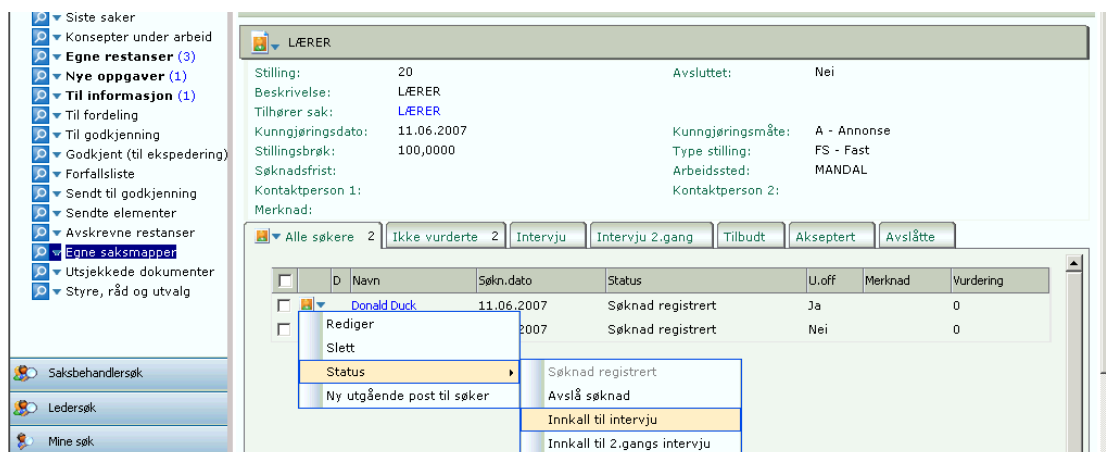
Siste saker
Konsepter under arbeid
Egne restanser (3)
Nye oppgaver (1)
Til informasjon (1)
Til fordeling
Til godkjenning
Godkjent (til ekspedering)
Forfallsliste
Sendt til godkjenning
Sendte elementer
Avskrevne restanser
Egne saksmapper
Utsjekkede dokumenter
Styre, råd og utvalg

Saksbehandlersøk
Ledersøk
Mine søk

LÆRER

| Stilling: | 20 | Avsluttet: | Nei |
|---|---|---|---|
| Beskrivelse: | LÆRER | | |
| Tilhører sak: | LÆRER | | |
| Kunngjøringsdato: | 11.06.2007 | Kunngjøringsmåte: | A - Annonse |
| Stillingsbrøk: | 100,0000 | Type stilling: | FS - Fast |
| Søknadsfrist: | | Arbeidssted: | MANDAL |
| Kontaktperson 1: | | Kontaktperson 2: | |
| Merknad: | | | |

Alle søkere 2 | Ikke vurderte 2 | Intervju | Intervju 2.gang | Tilbudt | Akseptert | Avslåtte

| | D | Navn | Søkn.dato | Status | U.off | Merknad | Vurdering |
|---|---|---|---|---|---|---|---|
| | | Donald Duck | 11.06.2007 | Søknad registrert | Ja | | 0 |
| | | | 2007 | Søknad registrert | Nei | | 0 |

Rediger
Slett
Status
Ny utgående post til søker

Søknad registrert
Avslå søknad
Innkall til intervju
Innkall til 2.gangs intervju